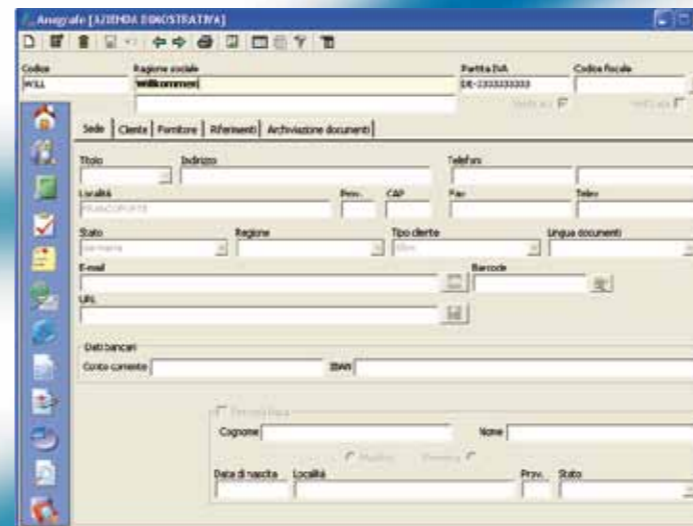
Anagrafe [AZIENDA DIMOSTRATIVA]

Codice
WILL

Ragione sociale
Willkommen!

Partita IVA
DE-333333333

Codice fiscale

Sede | Cliente | Fornitore | Riferimenti | Archiviazione documenti

Titolo

Indirizzo

Telefoni

Località
FRANCOFORTE

Prov.

CAP

Fax

Telex

Stato
Germania

Regione

Tipo cliente

Lingua documenti

E-mail

Barcode

URL

Dati bancari

Conto corrente

IBAN

Persona fisica

Cognome

Nome

Maschio

Femmina

Data di nascita

Località

Prov.

Stato